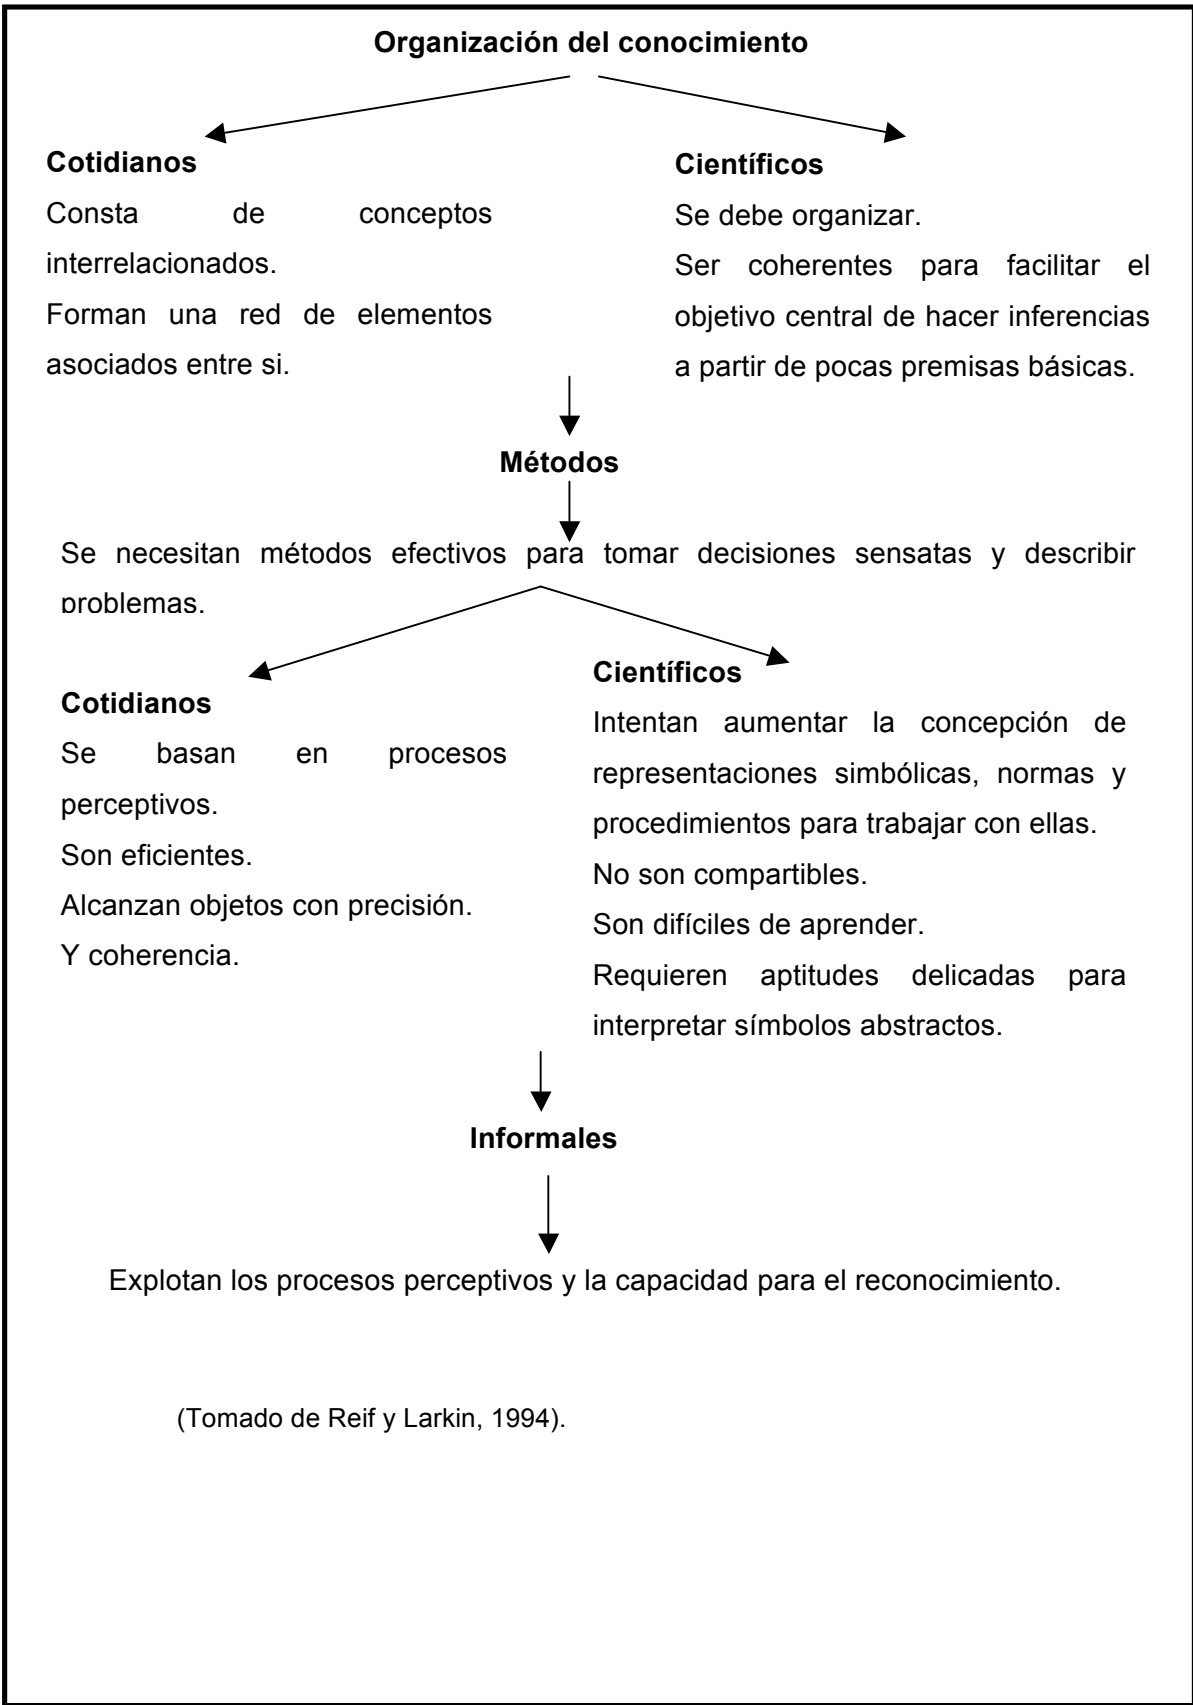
Organización del conocimiento

Cotidianos

Consta de conceptos interrelacionados.

Forman una red de elementos asociados entre si.

Científicos

Se debe organizar.

Ser coherentes para facilitar el objetivo central de hacer inferencias a partir de pocas premisas básicas.

Métodos

Se necesitan métodos efectivos para tomar decisiones sensatas y describir problemas.

Cotidianos

Se basan en procesos perceptivos.

Son eficientes.

Alcanzan objetos con precisión.

Y coherencia.

Científicos

Intentan aumentar la concepción de representaciones simbólicas, normas y procedimientos para trabajar con ellas.

No son compartibles.

Son difíciles de aprender.

Requieren aptitudes delicadas para interpretar símbolos abstractos.

Informales

Explotan los procesos perceptivos y la capacidad para el reconocimiento.

(Tomado de Reif y Larkin, 1994).